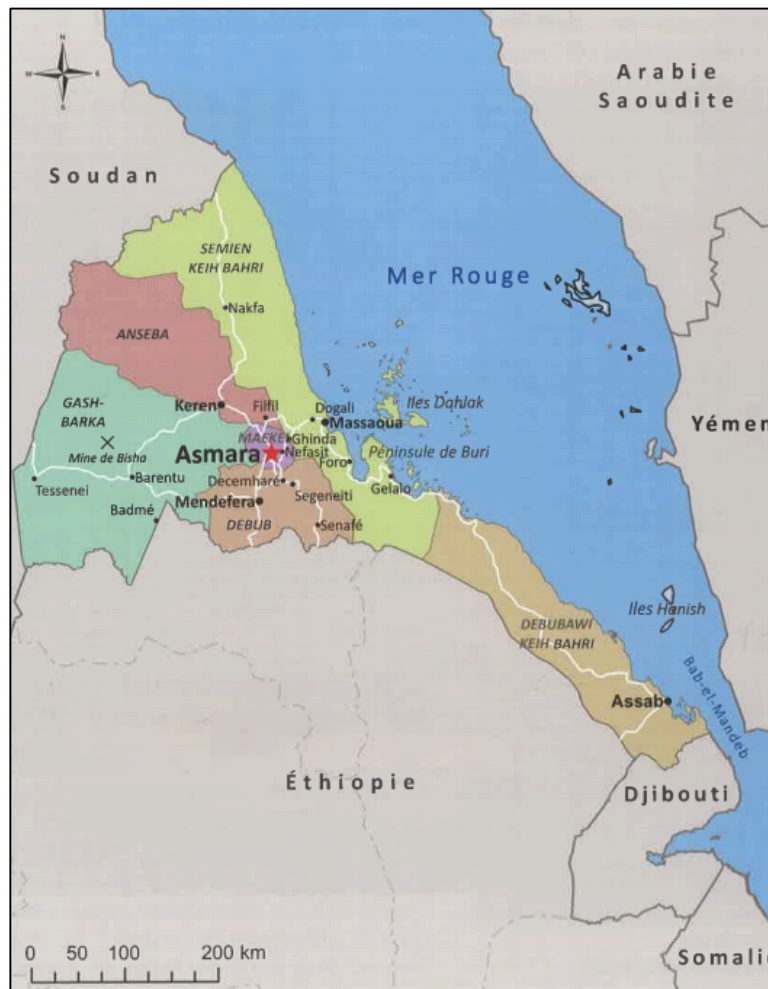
N
W E
S

Arabie Saoudite

Soudan

SEMIEN KEIH BAHRI

Nakfa

Mer Rouge

ANSEBA

GASH-BARKA

Keren

Filfil

Dogali

Massaoua

Iles Dahlak

Yémen

Mine de Bisha

Asmara

MAEKEL

Ghinda

Nefasit

Foro

Péninsule de Buri

Tessenei

Barentu

Decemhare

Segeneiti

Gelalo

Badmé

Mendefera

DEBUB

Senafé

Iles Hanish

DEBUBAWI KEIH BAHRI

Bab-el-Mandeb

Assab

Éthiopie

Djibouti

0 50 100 200 km

Somalie